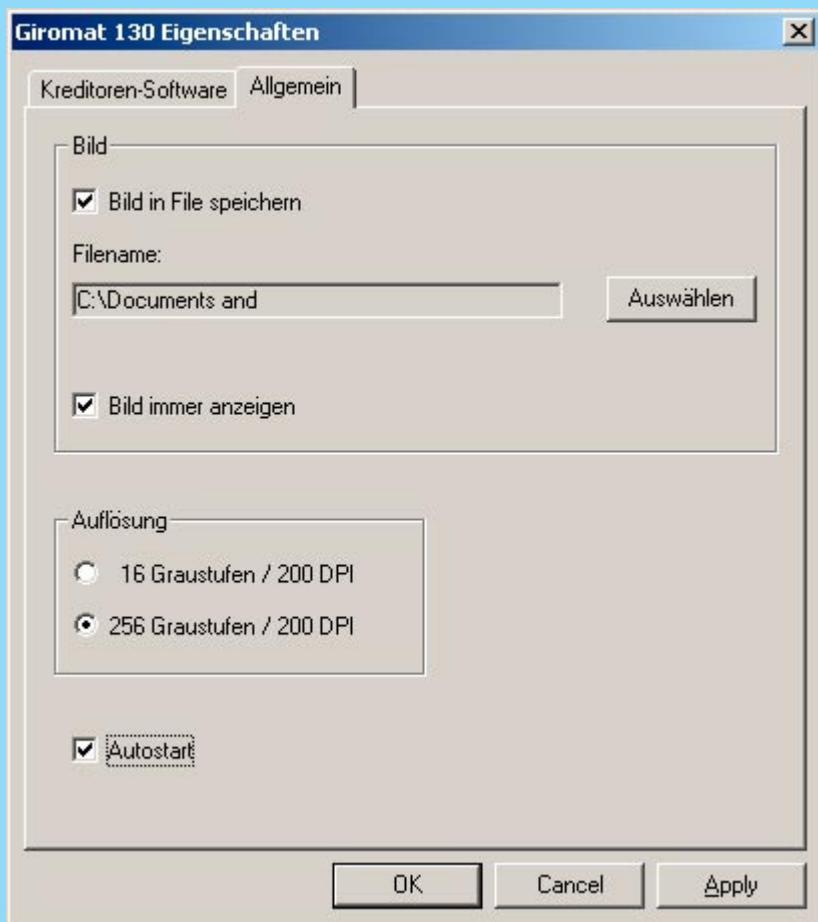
Giromat 130 Eigenschaften

×

Kreditoren-Software

Allgemein

Bild

Bild in File speichern

Filename:

C:\Documents and

Auswählen

Bild immer anzeigen

Auflösung

16 Graustufen / 200 DPI

256 Graustufen / 200 DPI

Autostart

OK

Cancel

Apply